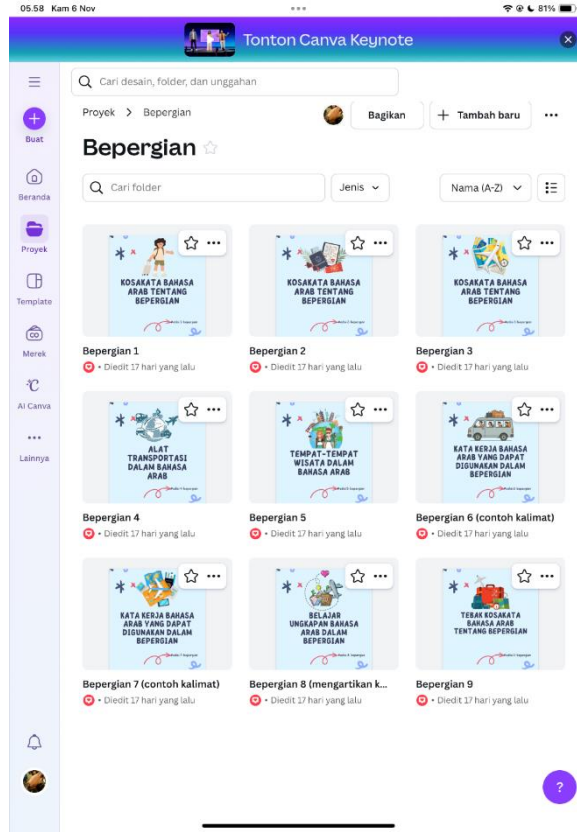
05.58 Kam 6 Nov

81%

Tonton Canva Keynote

Cari desain, folder, dan unggahan

Buat

Beranda

Proyek

Template

Merek

AI Canva

Lainnya

Proyek > Bepergian

Bagikan

+ Tambah baru

Bepergian

Cari folder

Jenis

Nama (A-Z)

KOSAKATA BAHASA ARAB TENTANG BEPERGIAN

Bepergian 1

• Diedit 17 hari yang lalu

KOSAKATA BAHASA ARAB TENTANG BEPERGIAN

Bepergian 2

• Diedit 17 hari yang lalu

KOSAKATA BAHASA ARAB TENTANG BEPERGIAN

Bepergian 3

• Diedit 17 hari yang lalu

ALAT TRANSPORTASI DALAM BAHASA ARAB

Bepergian 4

• Diedit 17 hari yang lalu

TEMPAT-TEMPAT WISATA DALAM BAHASA ARAB

Bepergian 5

• Diedit 17 hari yang lalu

KATA KERJA BAHASA ARAB YANG DAPAT DIGUNAKAN DALAM BEPERGIAN

Bepergian 6 (contoh kalimat)

• Diedit 17 hari yang lalu

KATA KERJA BAHASA ARAB YANG DAPAT DIGUNAKAN DALAM BEPERGIAN

Bepergian 7 (contoh kalimat)

• Diedit 17 hari yang lalu

BELAJAR UNGKAPAN BAHASA ARAB DALAM BEPERGIAN

Bepergian 8 (mengartikan k...

• Diedit 17 hari yang lalu

TEBAK KOSAKATA BAHASA ARAB TENTANG BEPERGIAN

Bepergian 9

• Diedit 17 hari yang lalu

?